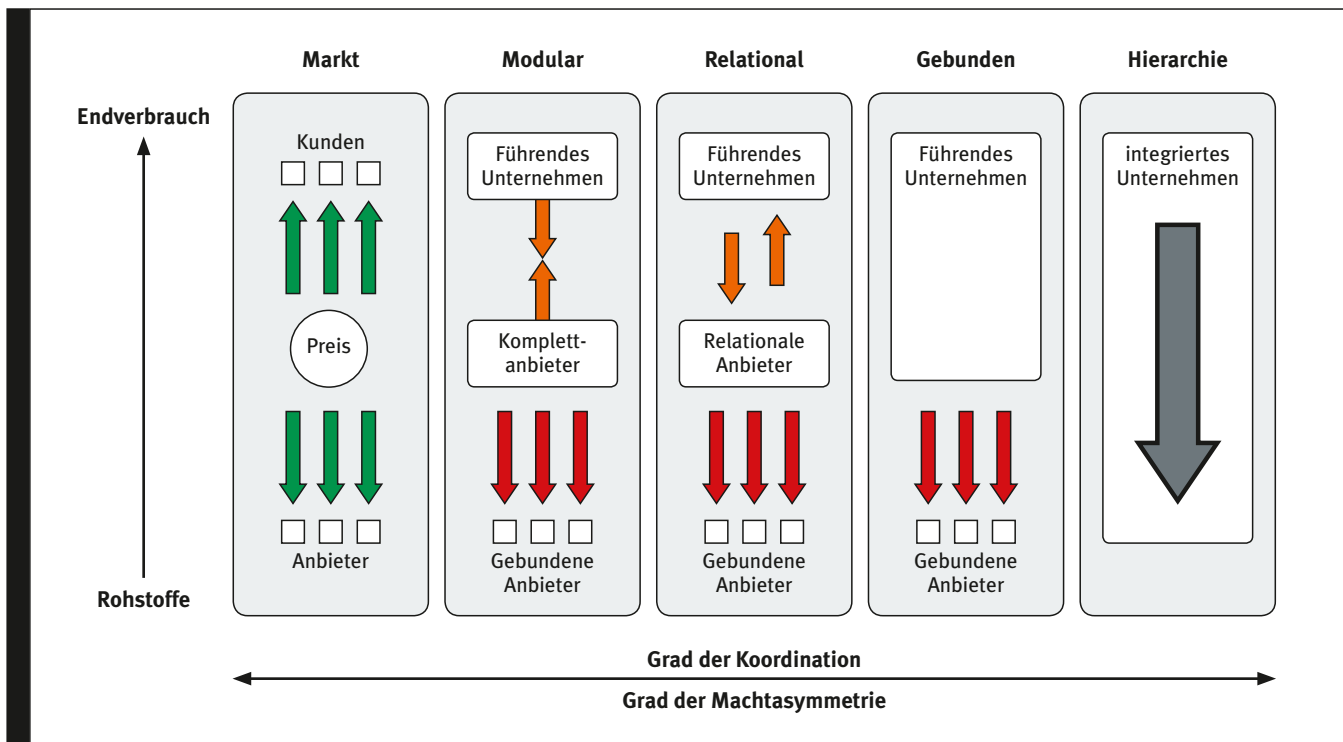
Markt | Modular | Relational | Gebunden | Hierarchie

Endverbrauch

Rohstoffe

Kunden

Preis

Anbieter

Führendes Unternehmen

Komplettanbieter

Gebundene Anbieter

Führendes Unternehmen

Relationale Anbieter

Gebundene Anbieter

Führendes Unternehmen

Gebundene Anbieter

integriertes Unternehmen

Grad der Koordination

Grad der Machtasymmetrie